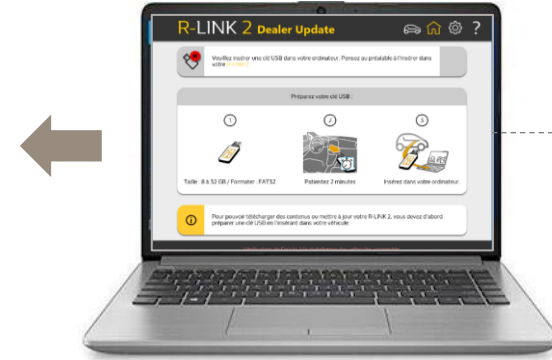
R-LINK 2 Dealer Update

Veuillez insérer une clé USB dans votre ordinateur. Pensez au préalable à l'insérer dans votre R-LINK 2.

Préparez votre clé USB :

1

Taille : 8 à 32 GB / Formater : FAT32

2

Patientez 2 minutes

3

Insérez dans votre ordinateur

Pour pouvoir télécharger des contenus ou mettre à jour votre R-LINK 2, vous devez d'abord préparer une clé USB en l'insérant dans votre véhicule.

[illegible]